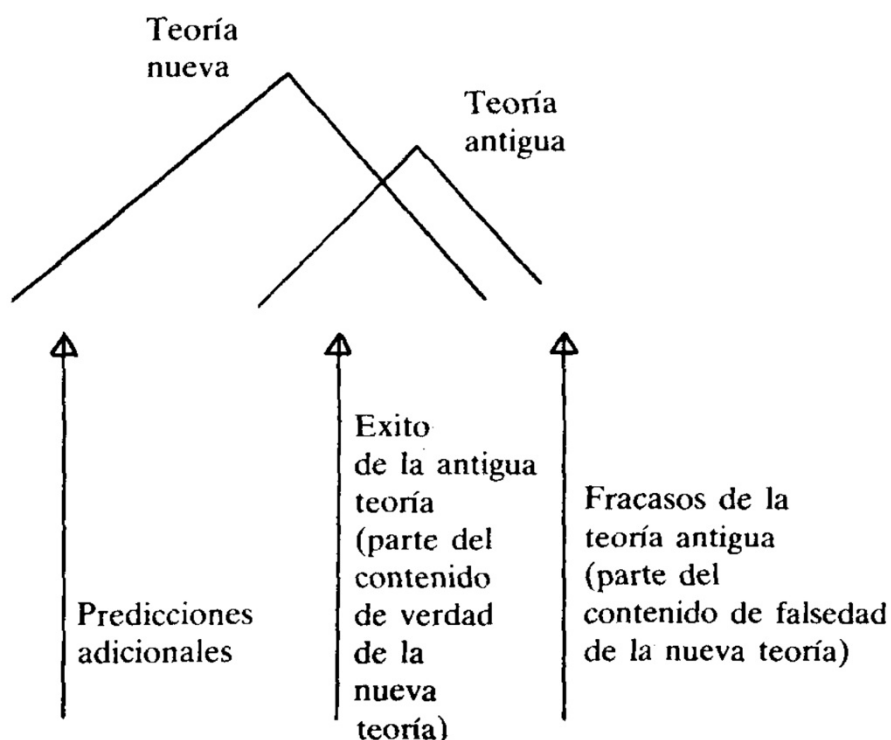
Teoría nueva

Teoría antigua

Predicciones adicionales

Exito de la antigua teoría (parte del contenido de verdad de la nueva teoría)

Fracasos de la teoría antigua (parte del contenido de falsedad de la nueva teoría)